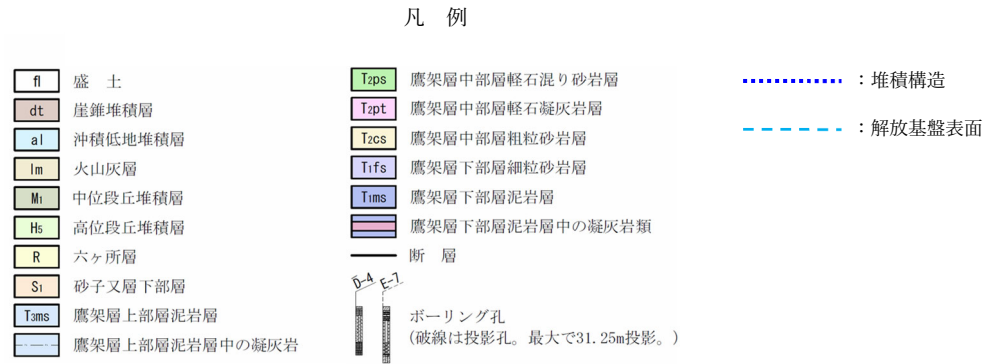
凡 例

| | |
|---|---|
| fl | 盛 土 |
| dt | 崖錐堆積層 |
| al | 沖積低地堆積層 |
| lm | 火山灰層 |
| M1 | 中位段丘堆積層 |
| H5 | 高位段丘堆積層 |
| R | 六ヶ所層 |
| S1 | 砂子又層下部層 |
| T3ms | 鷹架層上部層泥岩層 |
| | 鷹架層上部層泥岩層中の凝灰岩 |

| | |
|---|---|
| T2ps | 鷹架層中部層軽石混り砂岩層 |
| T2pt | 鷹架層中部層軽石凝灰岩層 |
| T2cs | 鷹架層中部層粗粒砂岩層 |
| T1fs | 鷹架層下部層細粒砂岩層 |
| T1ms | 鷹架層下部層泥岩層 |
| | 鷹架層下部層泥岩層中の凝灰岩類 |
| | 断 層 |

D-4 E-7
ボーリング孔
(破線は投影孔。最大で31.25m投影。)

：堆積構造

：解放基盤表面